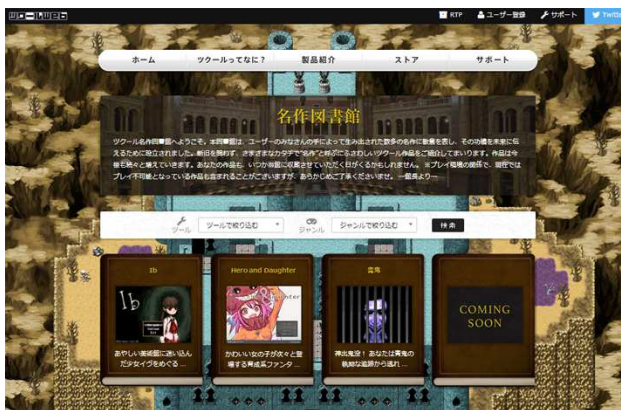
RTP　ユーザー登録　サポート　Twitt

ホーム　ツクールってなに？　製品紹介　ストア　サポート

名作図書館

ツクール名作図書館へようこそ。本図書館は、ユーザーのみなさんの手によって生み出された数多の名作に敬意を表し、その功績を未来に伝えるために設立されました。新旧を問わず、さまざまなカタチで"名作"と称されるにふさわしいツクール作品をご紹介してまいります。作品は今後も続々と増えていきます。あなたの作品も、いつか当館に収蔵させていただく日がくるかもしれません。※プレイ環境の問題で、現在ではプレイ不可能となっている作品も含まれることがございますが、あらかじめご了承くださいませ。—館長より—

ツール　ツールで絞り込む　ジャンル　ジャンルで絞り込む　検索

Ib
Ib
あやしい美術館に迷い込んだ少女イヴをめぐる…

Hero and Daughter
Hero and Daughter
かわいい女の子が次々と登場する育成系ファンタ…

霊鬼
神出鬼没！ あなたは青鬼の執拗な追跡から逃れ…

COMING SOON